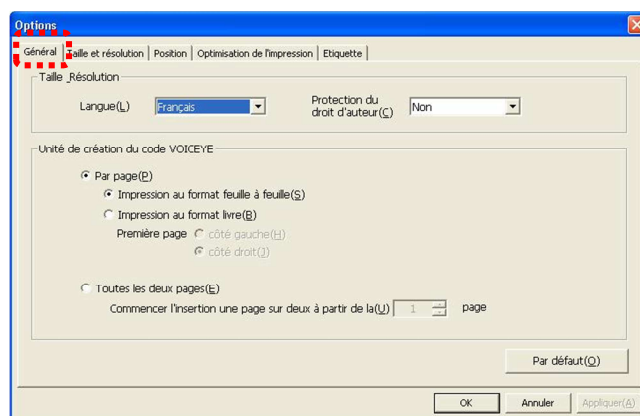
Options

Général | Taille et résolution | Position | Optimisation de l'impression | Etiquette

Taille _Résolution

Langue(L) Français

Protection du droit d'auteur(C) Non

Unité de création du code VOICEYE

Par page(P)

Impression au format feuille à feuille(S)

Impression au format livre(B)

Première page côté gauche(H)

côté droit(J)

Toutes les deux pages(E)

Commencer l'insertion une page sur deux à partir de la(U) 1 page

Par défaut(O)

OK Annuler Appliquer(A)